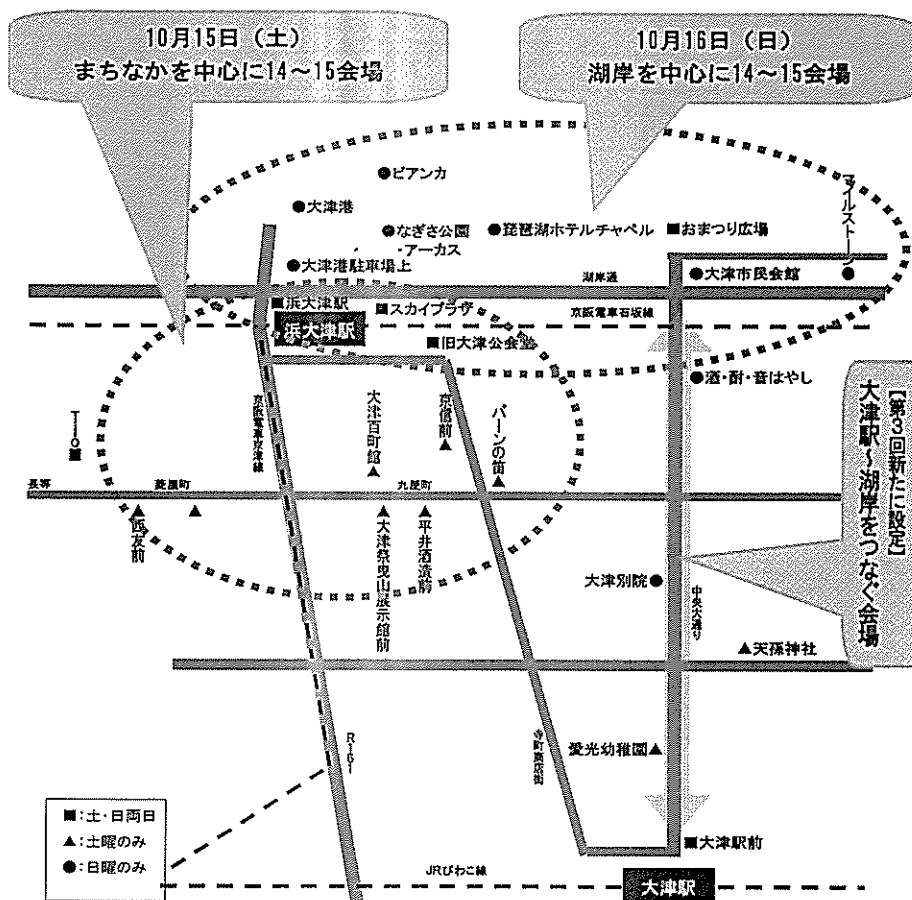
10月15日（土）
まちなかを中心に14～15会場

10月16日（日）
湖岸を中心に14～15会場

●ビアンカ
●大津港
●なぎさ公園
・アーカス
●琵琶湖ホテルチャペル
■おまつり広場
マイルストーン●
●大津港駐車場上
湖岸道
●大津市民会館
■浜大津駅
■スカイプラザ
京阪電車石坂線
浜大津駅
■旧大津公会堂
●酒・酎・音はやし
【第3回新たに設定】
大津駅～湖岸をつなぐ会場
京阪電車京津線
大津百町館▲
京阪前▲
パーンの街▲
T-O［illegible］
長等
菱屋町
九屋町
▲
▲西友前
▲大津祭曳山展示館前
▲平井酒造前
大津別院●
中央大通り
▲天孫神社
R161
寺町通商店街
愛光幼稚園▲
■：土・日両日
▲：土曜のみ
●：日曜のみ
■大津駅前
JRびわこ線
大津駅